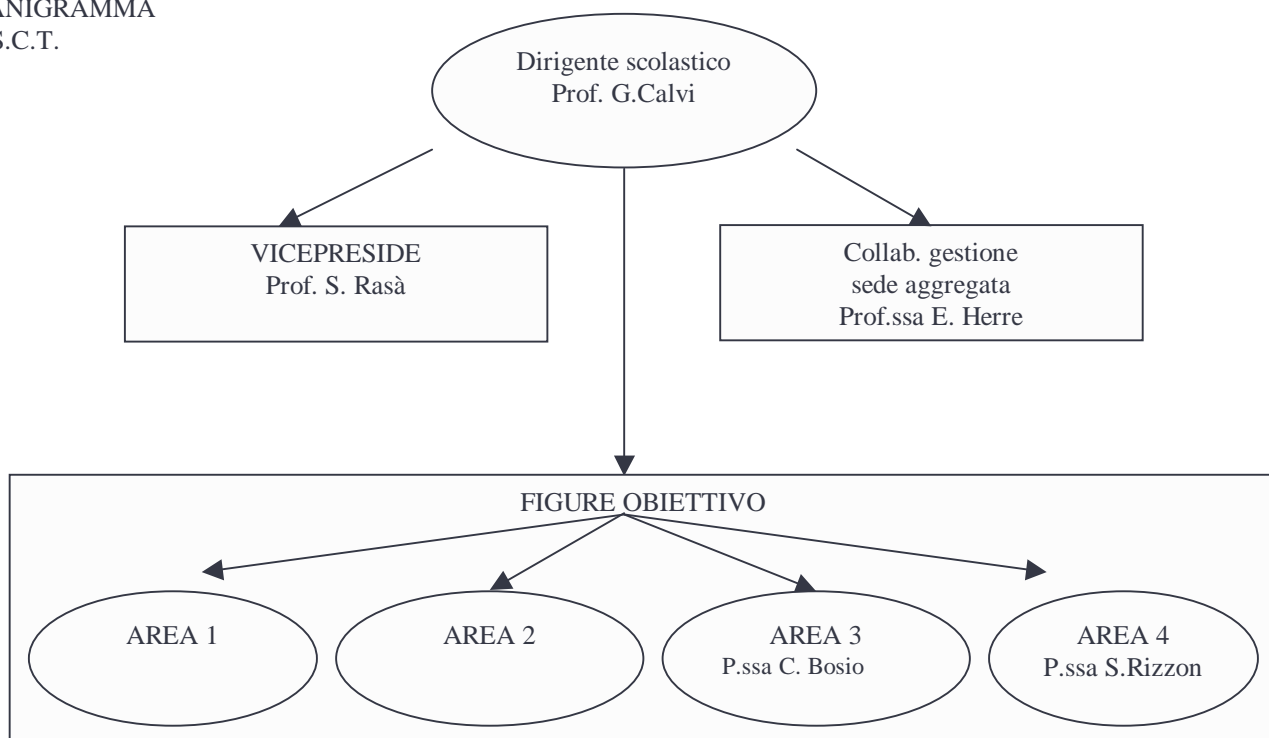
ANIGRAMMA
S.C.T.

Dirigente scolastico
Prof. G.Calvi

VICEPRESIDE
Prof. S. Rasà

Collab. gestione
sede aggregata
Prof.ssa E. Herre

FIGURE OBIETTIVO

AREA 1

AREA 2

AREA 3
P.ssa C. Bosio

AREA 4
P.ssa S.Rizzon